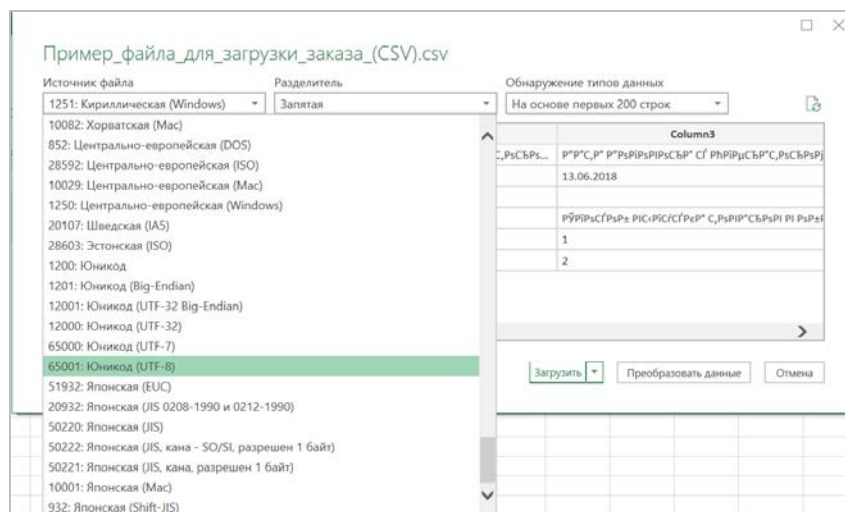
Пример_файла_для_загрузки_заказа_(CSV).csv

Источник файла
1251: Кириллическая (Windows)

Разделитель
Запятая

Обнаружение типов данных
На основе первых 200 строк

10082: Хорватская (Mac)
852: Центрально-европейская (DOS)
28592: Центрально-европейская (ISO)
10029: Центрально-европейская (Mac)
1250: Центрально-европейская (Windows)
20107: Шведская (IA5)
28603: Эстонская (ISO)
1200: Юникод
1201: Юникод (Big-Endian)
12001: Юникод (UTF-32 Big-Endian)
12000: Юникод (UTF-32)
65000: Юникод (UTF-7)
65001: Юникод (UTF-8)
51932: Японская (EUC)
20932: Японская (JIS 0208-1990 и 0212-1990)
50220: Японская (JIS)
50222: Японская (JIS, кана - SO/SI, разрешен 1 байт)
50221: Японская (JIS, кана, разрешен 1 байт)
10001: Японская (Mac)
932: Японская (Shift-JIS)

| ,PsCЂPs... | Column3 |
|---|---|
| | Р"Р"С,Р" Р"РѕРіРѕРІРѕСЂ" Сѓ РћРЇРµСЂ"С,РѕСЂРѕРј |
| | 13.06.2018 |
| | |
| | РЎРїРѕСЃРѕР± РІС‹РїСѓСЃРєР° С,РѕРІР°СЂРѕРІ РІ Р·Р°Рє |
| | 1 |
| | 2 |

Загрузить
Преобразовать данные
Отмена